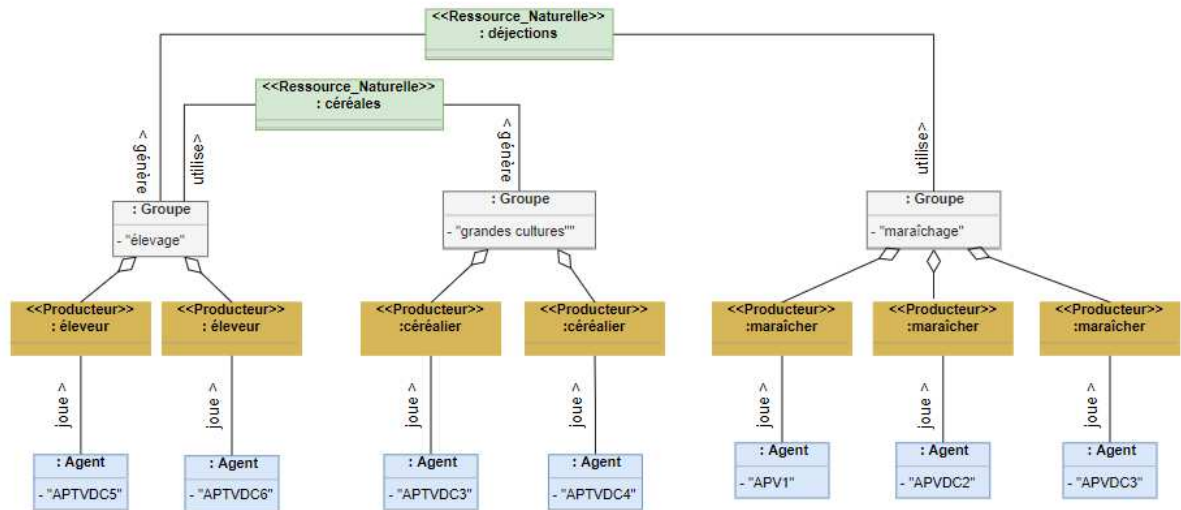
<<Ressource_Naturelle>>
: déjections

<<Ressource_Naturelle>>
: céréales

génère >

utilise>

génère >

utilise>

: Groupe
- "élevage"

: Groupe
- "grandes cultures""

: Groupe
- "maraîchage"

<<Producteur>>
: éleveur

<<Producteur>>
: éleveur

<<Producteur>>
:céréalier

<<Producteur>>
:céréalier

<<Producteur>>
:maraîcher

<<Producteur>>
:maraîcher

<<Producteur>>
:maraîcher

joue >

joue >

joue >

joue >

joue >

joue >

joue >

: Agent
- "APTVDC5"

: Agent
- "APTVDC6"

: Agent
- "APTVDC3"

: Agent
- "APTVDC4"

: Agent
- "APV1"

: Agent
- "APVDC2"

: Agent
- "APVDC3"